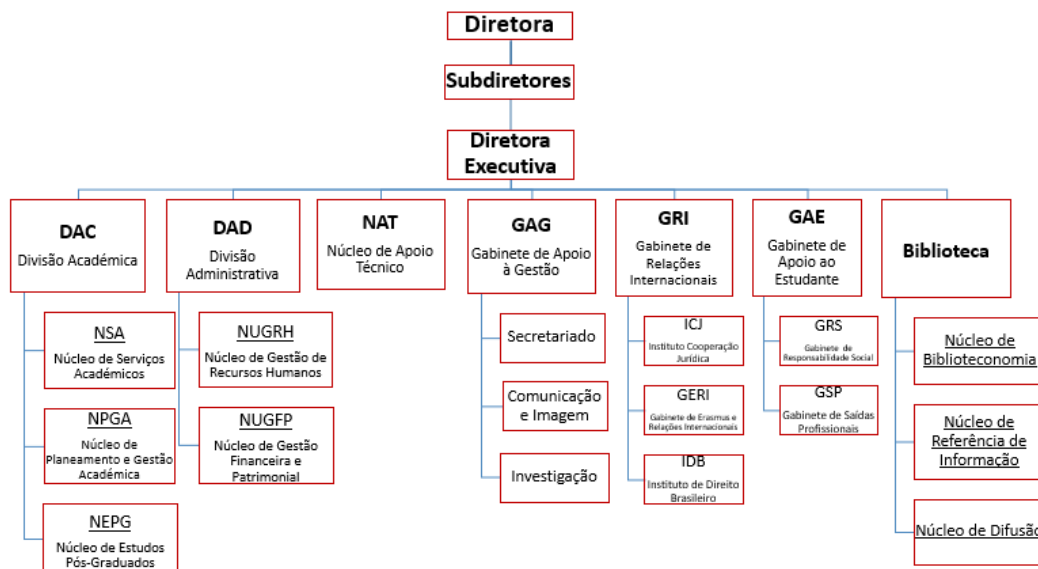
Diretora

Subdiretores

Diretora Executiva

DAC
Divisão Académica

NSA
Núcleo de Serviços Académicos

NPGA
Núcleo de Planeamento e Gestão Académica

NEPG
Núcleo de Estudos Pós-Graduados

DAD
Divisão Administrativa

NUGRH
Núcleo de Gestão de Recursos Humanos

NUGFP
Núcleo de Gestão Financeira e Patrimonial

NAT
Núcleo de Apoio Técnico

GAG
Gabinete de Apoio à Gestão

Secretariado

Comunicação e Imagem

Investigação

GRI
Gabinete de Relações Internacionais

ICJ
Instituto Cooperação Jurídica

GERI
Gabinete de Erasmus e Relações Internacionais

IDB
Instituto de Direito Brasileiro

GAE
Gabinete de Apoio ao Estudante

GRS
Gabinete de Responsabilidade Social

GSP
Gabinete de Saídas Profissionais

Biblioteca

Núcleo de Biblioteconomia

Núcleo de Referência de Informação

Núcleo de Difusão